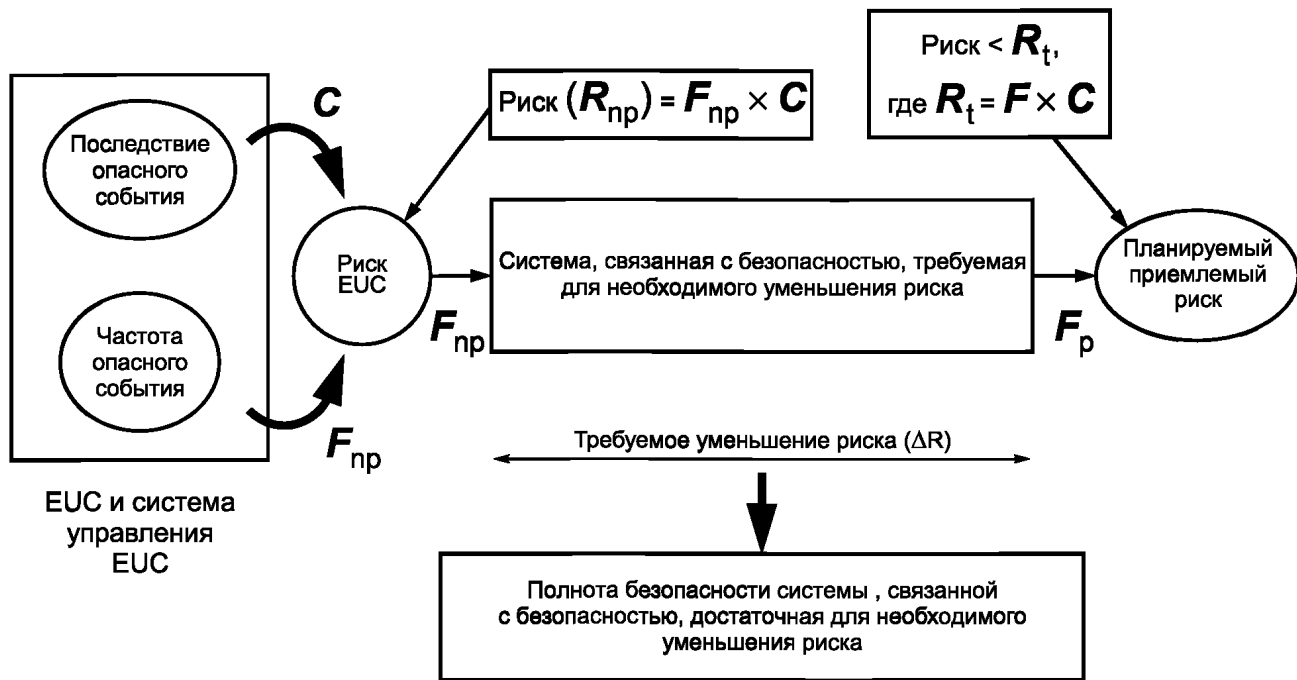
Риск < $R_t$,
где $R_t = F \times C$

Риск ($R_{\text{пр}}$) = $F_{\text{пр}} \times C$

$C$

Последствие опасного события

Частота опасного события

$F_{\text{пр}}$

EUC и система управления EUC

Риск EUC

$F_{\text{пр}}$

Система, связанная с безопасностью, требуемая для необходимого уменьшения риска

$F_{\text{р}}$

Планируемый приемлемый риск

Требуемое уменьшение риска ($\Delta$R)

Полнота безопасности системы , связанной с безопасностью, достаточная для необходимого уменьшения риска